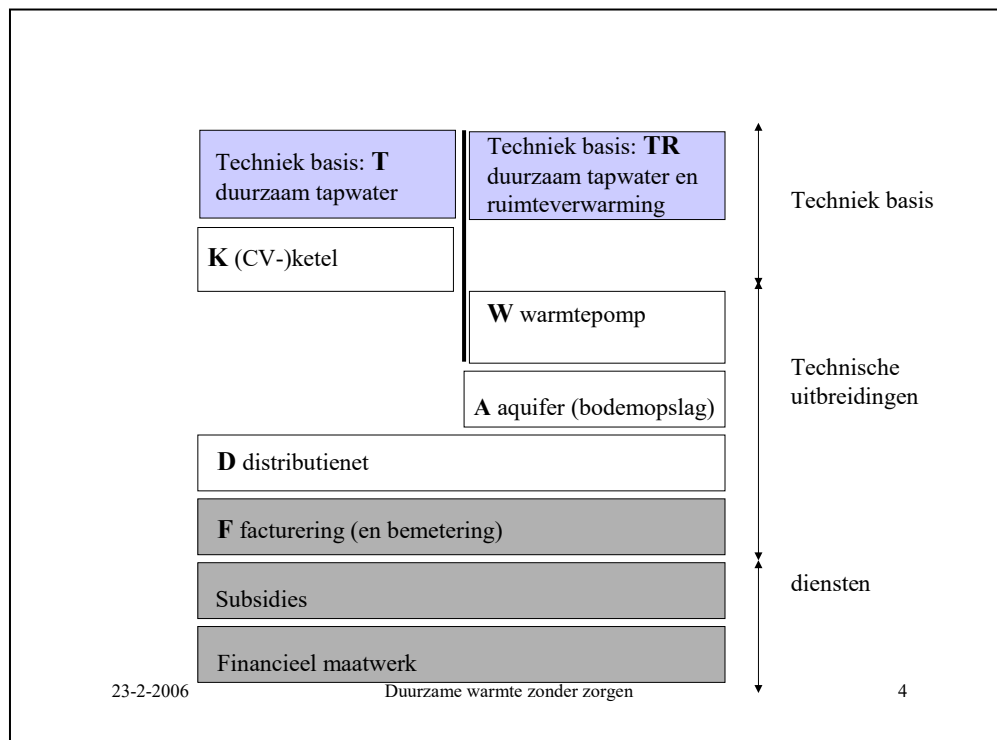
Techniek basis: **T** duurzaam tapwater

Techniek basis: **TR** duurzaam tapwater en ruimteverwarming

Techniek basis

**K** (CV-)ketel

**W** warmtepomp

Technische uitbreidingen

**A** aquifer (bodemopslag)

**D** distributienet

**F** facturering (en bemetering)

Subsidies

diensten

Financieel maatwerk

23-2-2006

Duurzame warmte zonder zorgen

4